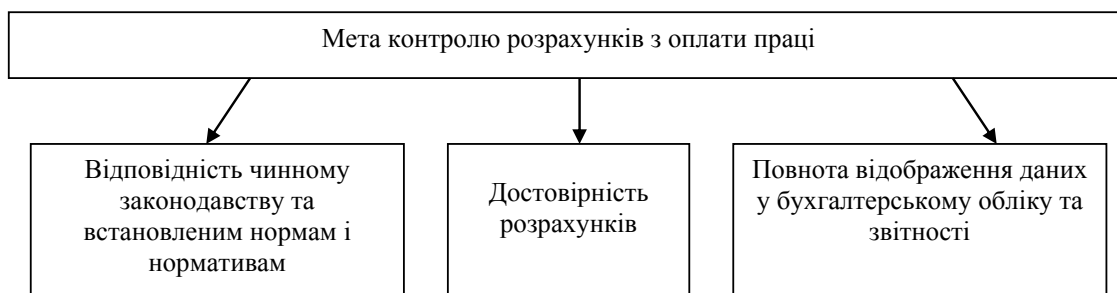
Мета контролю розрахунків з оплати праці

Відповідність чинному законодавству та встановленим нормам і нормативам

Достовірність розрахунків

Повнота відображення даних у бухгалтерському обліку та звітності